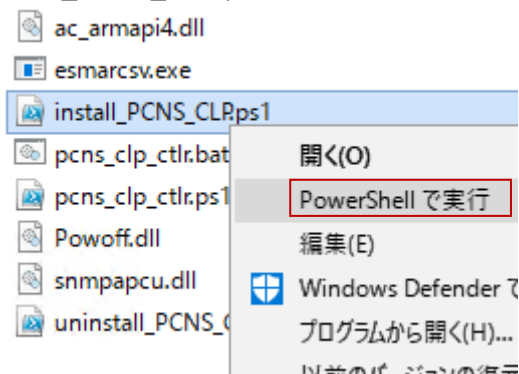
ac_armapi4.dll
esmarcsv.exe
install_PCNS_CLP.ps1
pcns_clp_ctlr.bat
pcns_clp_ctlr.ps1
Powoff.dll
snmpapcu.dll
uninstall_PCNS_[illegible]

開く(O)
PowerShell で実行
編集(E)
Windows Defender で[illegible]
プログラムから開く(H)...
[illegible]